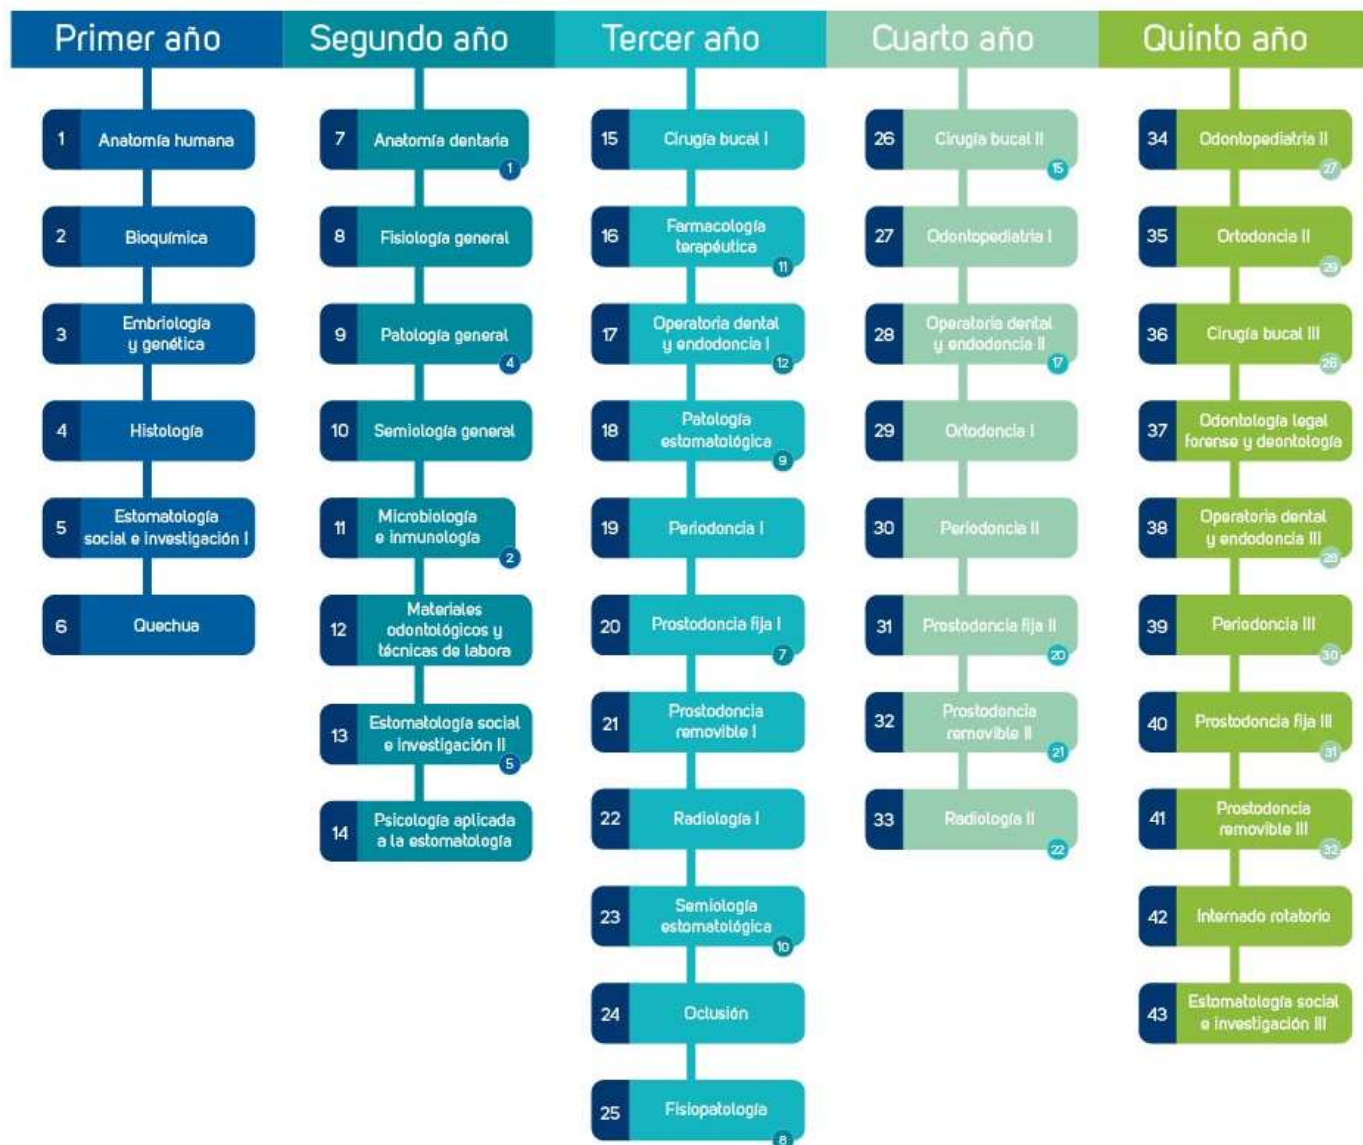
Primer año

1 Anatomía humana
2 Bioquímica
3 Embriología y genética
4 Histología
5 Estomatología social e investigación I
6 Quechua

Segundo año

7 Anatomía dentaria 1
8 Fisiología general
9 Patología general 4
10 Semiología general
11 Microbiología e inmunología 2
12 Materiales odontológicos y técnicas de labora
13 Estomatología social e investigación II 5
14 Psicología aplicada a la estomatología

Tercer año

15 Cirugía bucal I
16 Farmacología terapéutica 11
17 Operatoria dental y endodoncia I 12
18 Patología estomatológica 9
19 Periodoncia I
20 Prostodoncia fija I 7
21 Prostodoncia removible I
22 Radiología I
23 Semiología estomatológica 10
24 Oclusión
25 Fisiopatología 8

Cuarto año

26 Cirugía bucal II 15
27 Odontopediatría I
28 Operatoria dental y endodoncia II 17
29 Ortodoncia I
30 Periodoncia II
31 Prostodoncia fija II 20
32 Prostodoncia removible II 21
33 Radiología II 22

Quinto año

34 Odontopediatría II 27
35 Ortodoncia II 29
36 Cirugía bucal III 26
37 Odontología legal forense y deontología
38 Operatoria dental y endodoncia III 28
39 Periodoncia III 30
40 Prostodoncia fija III 31
41 Prostodoncia removible III 32
42 Internado rotatorio
43 Estomatología social e investigación III